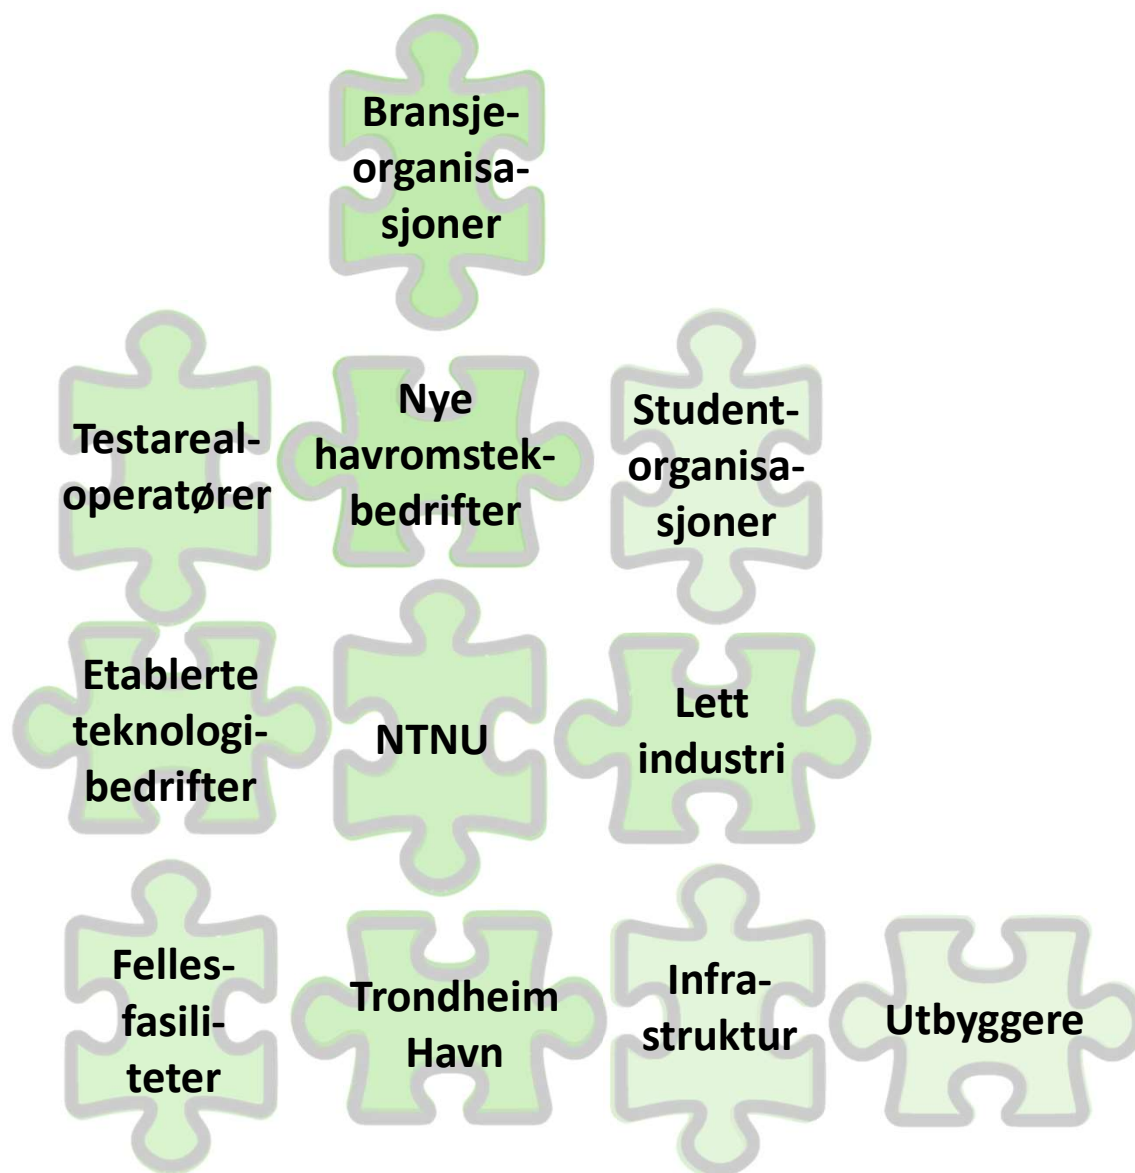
Bransjeorganisasjoner

Testarealoperatører

Nye havromstekbedrifter

Studentorganisasjoner

Etablerte teknologibedrifter

NTNU

Lett industri

Fellesfasiliteter

Trondheim Havn

Infrastruktur

Utbyggere